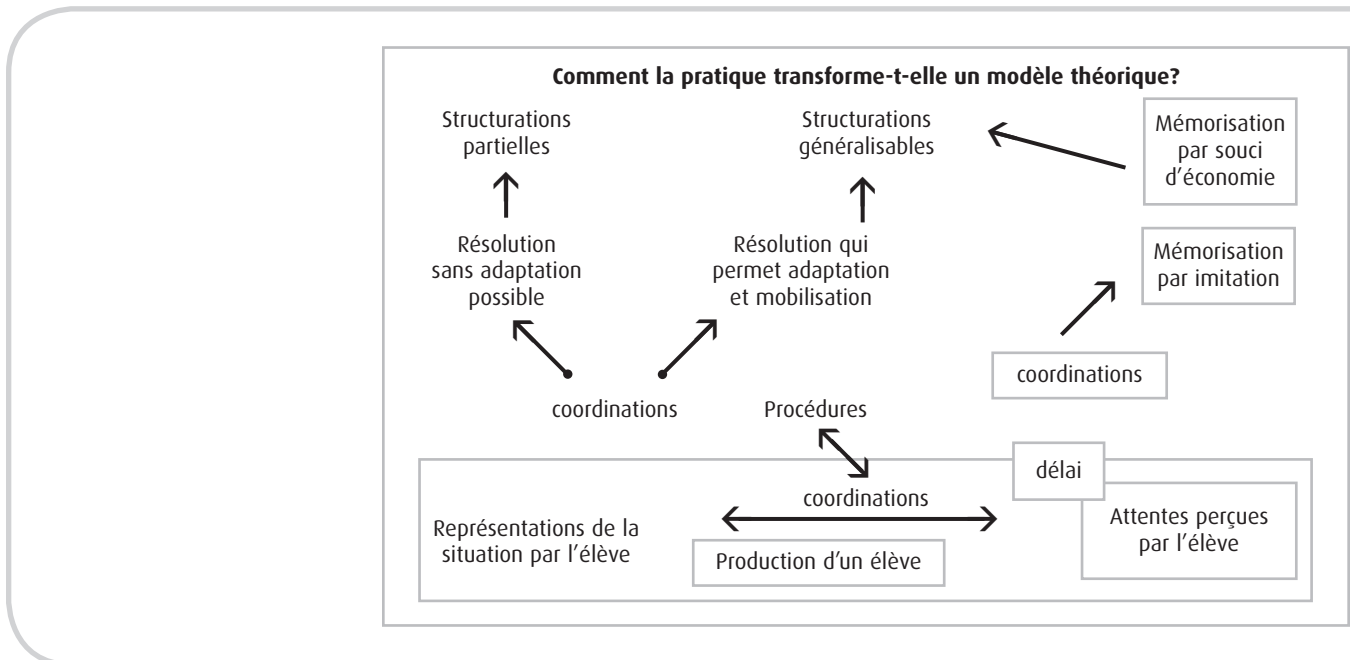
Comment la pratique transforme-t-elle un modèle théorique?

Structurations partielles

Structurations généralisables

Mémorisation par souci d'économie

Résolution sans adaptation possible

Résolution qui permet adaptation et mobilisation

Mémorisation par imitation

coordinations

coordinations

Procédures

délai

coordinations

Représentations de la situation par l'élève

Production d'un élève

Attentes perçues par l'élève